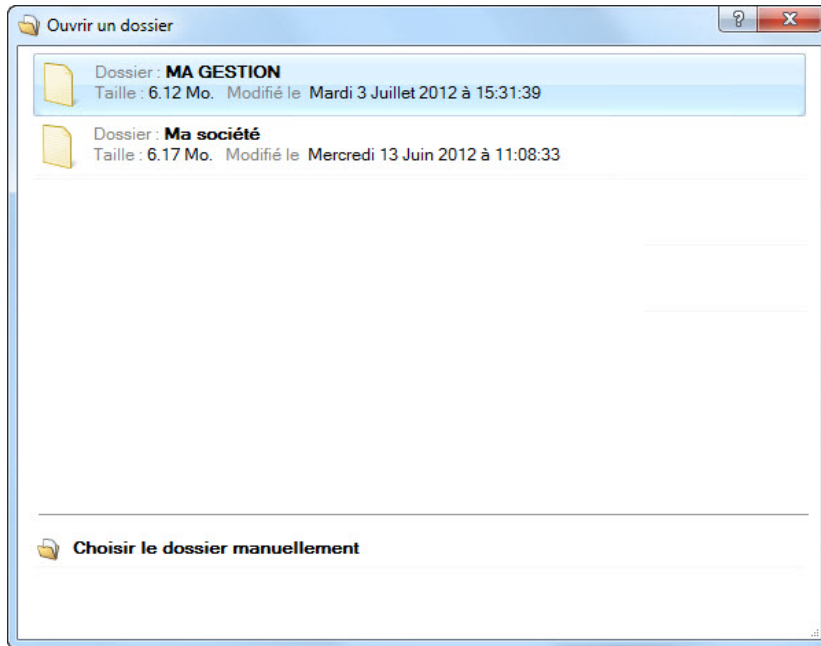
Ouvrir un dossier

?

X

Dossier : **MA GESTION**
Taille : 6.12 Mo. Modifié le Mardi 3 Juillet 2012 à 15:31:39

Dossier : **Ma société**
Taille : 6.17 Mo. Modifié le Mercredi 13 Juin 2012 à 11:08:33

**Choisir le dossier manuellement**